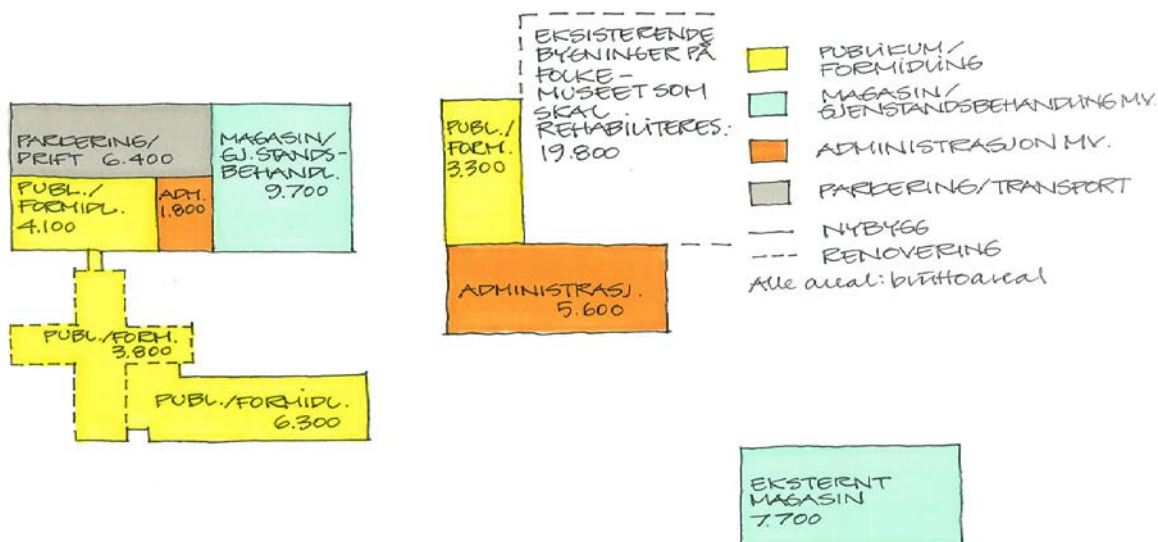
PARKERING/ DRIFT 6.400

MAGASIN/ GJ.STANDS-BEHANDL. 9.700

PUBL./ FORMIDL. 4.100

ADM. 1.800

PUBL./FORM. 3.800

PUBL./FORMIDL. 6.300

EKSISTERENDE BYGNINGER PÅ FOLKE-MUSEET SOM SKAL REHABILITERES: 19.800

PUBL./ FORM. 3.300

ADMINISTRASJ. 5.600

PUBLIKUM/ FORMIDLING

MAGASIN/ GJENSTANDSBEHANDLING MV.

ADMINISTRASJON MV.

PARKERING/TRANSPORT

NYBYGG

RENOVERING

Alle areal: bruttoareal

EKSTERNT MAGASIN 7.700